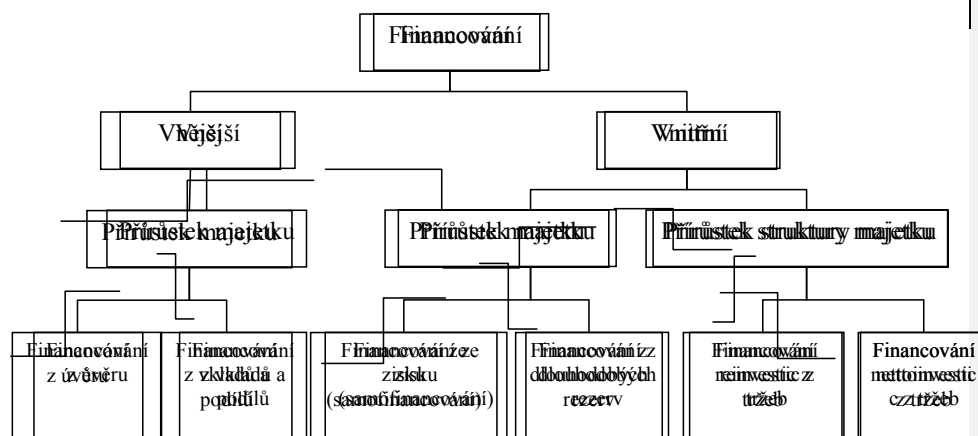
Financování

Vnější

Vnitřní

Přírůstek majetku

Přírůstek majetku

Přírůstek struktury majetku

Financování z úvěru

Financování z vkladů a podílů

Financování ze zisku (samofinancování)

Financování z dlouhodobých rezerv

Financování reinvestic z tržeb

Financování netto investic z tržeb